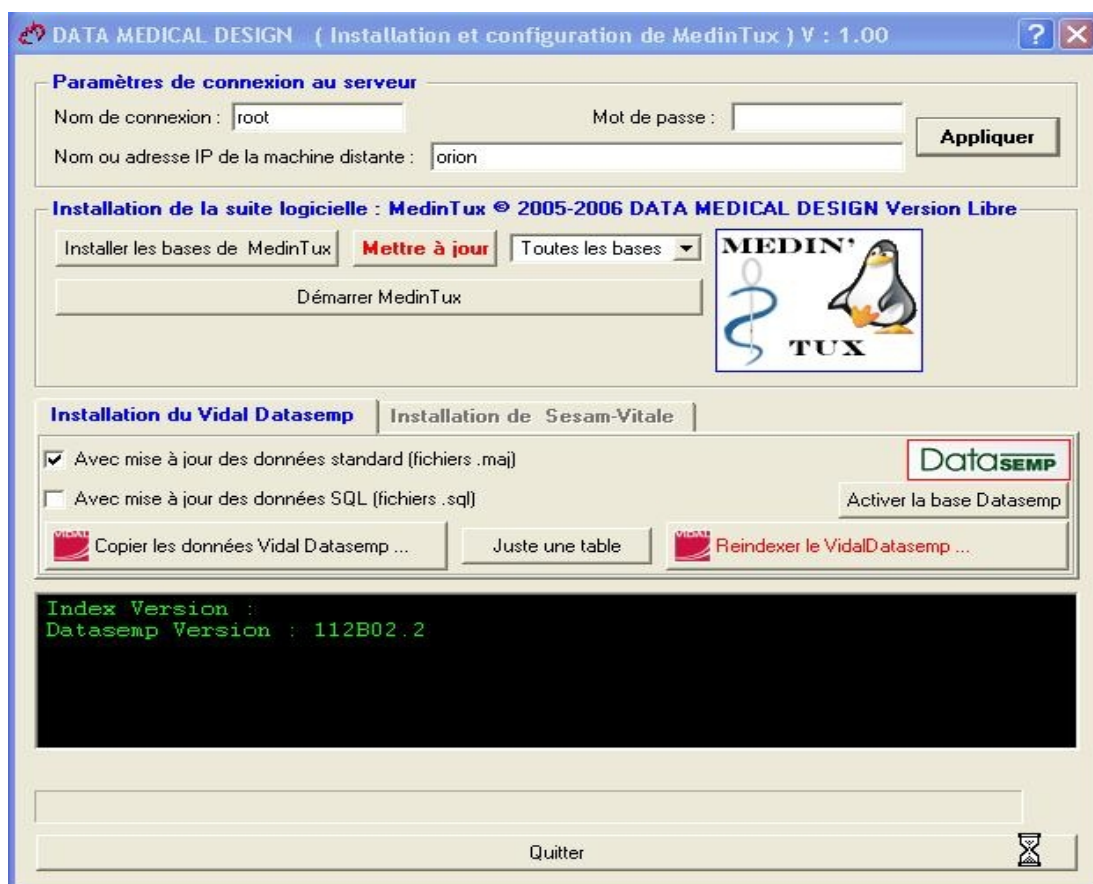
DATA MEDICAL DESIGN ( Installation et configuration de MedinTux ) V : 1.00

? X

Paramètres de connexion au serveur

Nom de connexion : root

Mot de passe :

Appliquer

Nom ou adresse IP de la machine distante : orion

Installation de la suite logicielle : MedinTux © 2005-2006 DATA MEDICAL DESIGN Version Libre

Installer les bases de MedinTux

Mettre à jour

Toutes les bases

Démarrer MedinTux

MEDIN'

TUX

Installation du Vidal Datasemp

Installation de Sesam-Vitale

Avec mise à jour des données standard (fichiers .maj)

DataSEMP

Avec mise à jour des données SQL (fichiers .sql)

Activer la base Datasemp

Copier les données Vidal Datasemp ...

Juste une table

Reindexer le VidalDatasemp ...

Index Version :
Datasemp Version : 112B02.2

Quitter